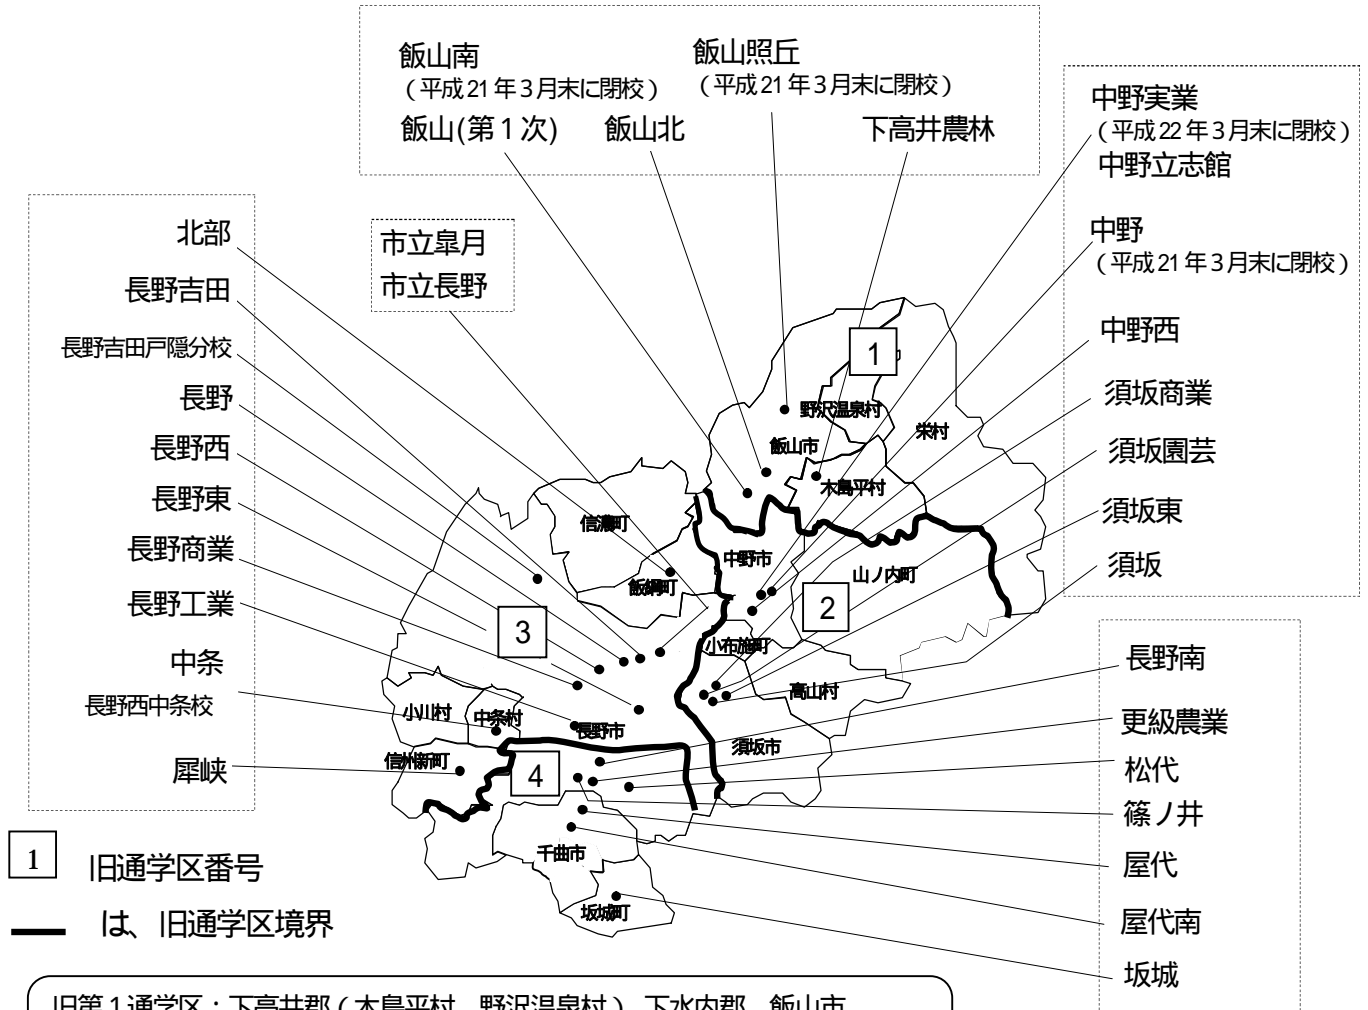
飯山南
(平成21年3月末に閉校)
飯山(第1次)
飯山北
飯山照丘
(平成21年3月末に閉校)
下高井農林

中野実業
(平成22年3月末に閉校)
中野立志館

中野
(平成21年3月末に閉校)

中野西
須坂商業
須坂園芸
須坂東
須坂

北部
長野吉田
長野吉田戸隠分校
長野
長野西
長野東
長野商業
長野工業
中条
長野西中条校
犀峡

市立皐月
市立長野

1
2
3
4

野沢温泉村
栄村
飯山市
木島平村
信濃町
中野市
山ノ内町
飯綱町
小布施町
高山村
小川村
中条村
長野市
須坂市
信州新町
千曲市
坂城町

長野南
更級農業
松代
篠ノ井
屋代
屋代南
坂城

1 旧通学区番号
は、旧通学区境界

旧第1通学区:下高井郡(木島平村、野沢温泉村)、下水内郡、飯山市